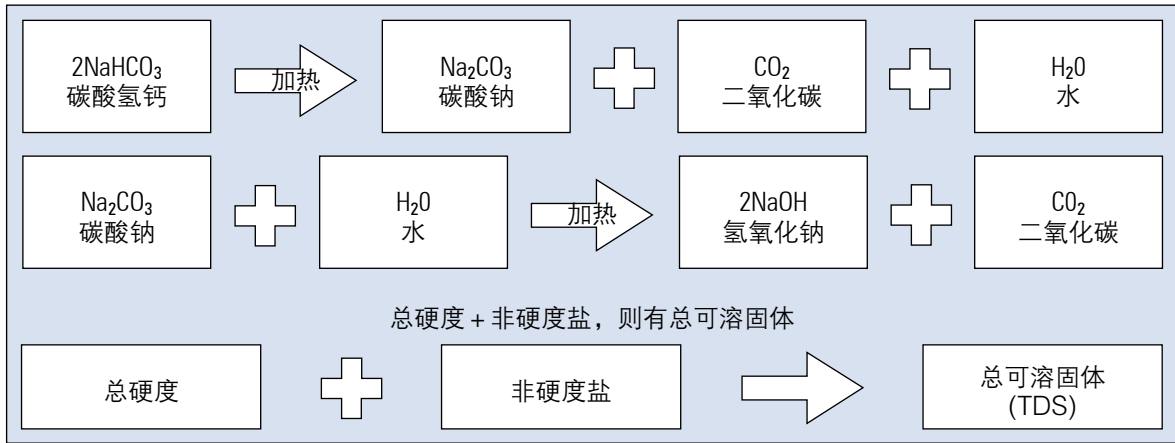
$2NaHCO_3$
碳酸氢钙

加热

$Na_2CO_3$
碳酸钠

$CO_2$
二氧化碳

$H_20$
水

$Na_2CO_3$
碳酸钠

$H_20$
水

加热

2NaOH
氢氧化钠

$CO_2$
二氧化碳

总硬度 + 非硬度盐，则有总可溶固体

总硬度

非硬度盐

总可溶固体
(TDS)